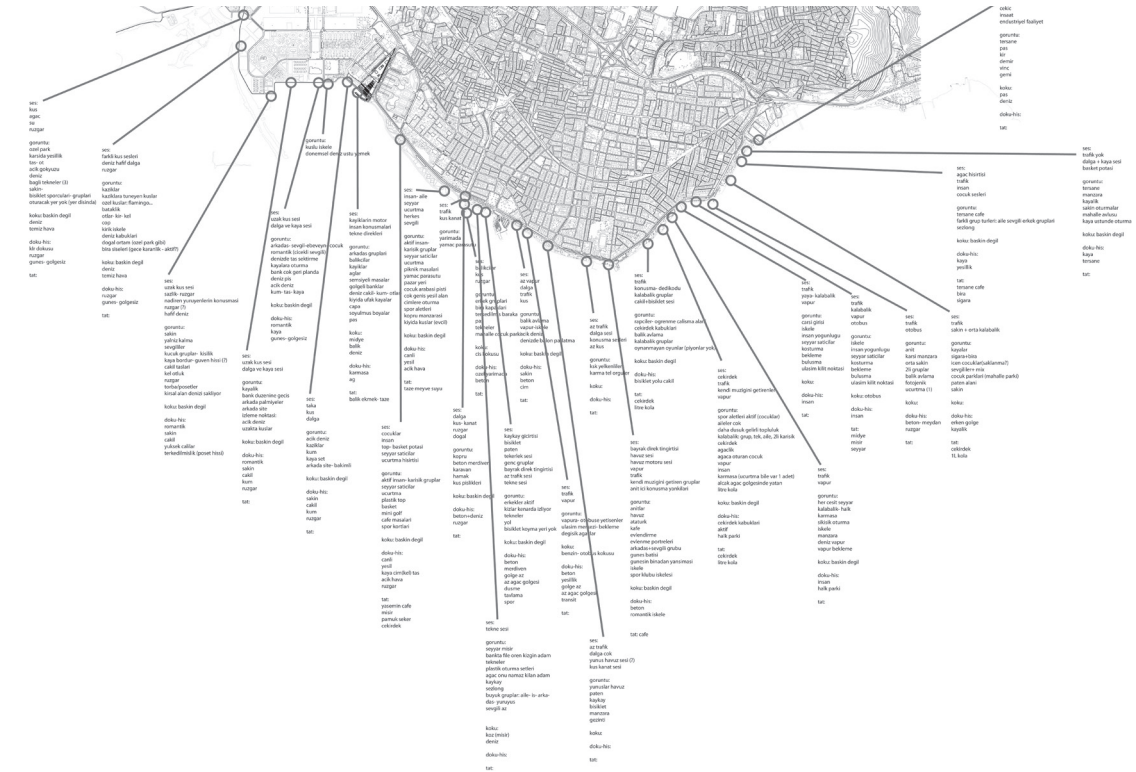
cekic
insaat
endustriyel faaliyet

goruntu:
tersane
pas
kir
demir
vinc
gemi

koku:
pas
deniz

doku-his:

tat:

ses:
kus
agac
su
ruzgar

goruntu:
ozel park
karsida yesillik
tas- ot
acik gokyuzu
deniz
bagli tekneler (3)
sakin
bisiklet sporcuları- grupları
oturacak yer yok (yer disinda)

koku: baskin degil
deniz
temiz hava

doku-his:
kir dokusu
ruzgar
gunes- golgesiz

tat:

ses:
farkli kus sesleri
deniz hafif dalga
ruzgar

goruntu:
kazıklar
kazıklara tuneyen kuslar
ozel kuslar: flamingo...
bataklik
otlar- ko- kel
cop
kirli iskele
deniz kabukları
dogal ortam (ozel park gibi)
bira siseleri (gece kızarlik - aktif?)

koku: baskin degil
deniz
temiz hava

doku-his:
ruzgar
gunes- golgesiz

tat:

goruntu:
kucuk iskele
donenmeli deniz ustu yurumek

ses:
uzak kus sesi
sazlik- ruzgar
nadiren yuruyenlerin konusmasi
ruzgar (?)
hafif deniz

goruntu:
sakin
yalniz karma
sevgililer
kucuk gruplar- kisilik
kaya bordur- guven hissi (?)
cakil taslari
kel otluk
ruzgar
torba/posetler
kirsal alan donusu sakliyor

koku: baskin degil

doku-his:
romantik
sakin
cakil
yuksek caliler
terkedilmislik (poset hissi)

ses:
uzak kus sesi
dalga ve kaya sesi

goruntu:
arkadas- sevgili-ebeveyn-cocuk
romantik (ciceldi sevgili)
denizde tas sektirme
kayalara oturma
bank cok geri planda
deniz pis
acik deniz
kum- tas- kaya

koku: baskin degil

doku-his:
romantik
kaya
gunes- golgesiz

ses:
uzak kus sesi
dalga ve kaya sesi

goruntu:
kayalik
bank duzenine gecis
arkada palmiyeler
arkada site
izleme noktasi
acik deniz
uzakta kuslar

koku: baskin degil

doku-his:
romantik
sakin
cakil
kum
ruzgar

tat:

ses:
taka
kus
dalga

goruntu:
acik deniz
kazıklar
kum
kaya set
arkada site- bakimli

koku: baskin degil

doku-his:
sakin
cakil
kum
ruzgar

tat:

ses:
kayiklarin motor
insan konusmalari
tekne direkleri

goruntu:
arkadas gruplari
balikcilar
kayiklar
agilar
semsiyeli masalar
golgeli banklar
deniz cakil- kum- otlar
kiyida ufak kayalar
capa
soyulmus boyalar
pas

koku:
midye
balik
deniz

doku-his:
karmasa
ag

tat:
balik ekmek- taze

ses:
cocuklar
insan
top- basket potasi
seyyar saticilar
ucurtma (nistis)

goruntu:
aktif insan- karisik gruplar
seyyar saticilar
ucurtma
plastik top
basket
mini golf
cafe masalari
spor kortlari

koku: baskin degil

doku-his:
canli
yesil
kaya
acik hava
ruzgar

tat:
yasemin cafe
misir
pamuk seker
cekirdek

ses:
insan- aile
seyyar
ucurma
herkes
sevgili

goruntu:
aktif insan-
karisik gruplar
seyyar saticilar
ucurtma
piknik masalari
yamac parasutu
pazar yeri
cocuk arabasi pisti
cok genis yesil alan
cimlere oturma
spor aletleri
kopru manzarasi
kiyida kuslar (ascil)

koku: baskin degil

doku-his:
canli
yesil
acik hava

tat:
taze meyve suyu

ses:
trafik
kus kanat

yasimada
yamac parasutu

ses:
balikcilar
kus
ruzgar

goruntu:
ufak gruplar
tum kayiklari
tekneleri ve baraka
pis
tekneler
mahalle cocuk parkiack deniz

koku:
cis kokusu

doku-his:
cam betondan
beton

tat:

ses:
dalga
kus- kanat
ruzgar
dogal

goruntu:
kopru
beton merdiven
karavan
hamak
kus pislikleri

koku: baskin degil

doku-his:
beton+deniz
ruzgar

tat:

ses:
kaykay gicirtisi
bisiklet
paten
tekerlek sesi
genc gruplar
bayrak direk tingirtisi
az trafik sesi
tekne sesi

goruntu:
erkekler aktif
kizlar kenarda izliyor
tekneler
yol
bisiklet koyma yeri yok

koku: baskin degil

doku-his:
beton
merdiven
golge az
az agac golgesi
dusme
tavlama
spor

ses:
az vapur
dalga
trafik
kus

goruntu:
balik avlama
vapur iskele
deniz beton parke
denizde balon paylasma

koku: baskin degil

doku-his:
sakin
beton
cim

tat:

ses:
trafik
vapur

goruntu:
vapura- otobuse yetisenler
ulasim merkezi- bekleme
degisik agaclar

koku:
benzin- otobus kokusu

doku-his:
beton
yesillik
golge az
az agac golgesi
transit

tat:

ses:
tekne sesi

goruntu:
seyyar misir
bankta file oren ilizgin adam
tekneler
plastik oturma sesleri
agac onu namaz kilan adam
kaykay
sezlong
buyuk gruplar: aile- is- arkadas- yunusyo
sevgili az

koku:
koz (misir)
deniz

doku-his:

tat:

ses:
az trafik
dalga sesi
konusma sesleri
az kus

goruntu:
kisi yelkenliler
karma tel orguleri

koku:

doku-his:

tat:

ses:
az trafik
dalga cok
yarus havuz sesi (?)
kus-kanat sesi

goruntu:
yaruslar havuz
paten
kaykay
bisiklet
manzara
gezinti

koku:

doku-his:

tat:

ses:
trafik
konusma- dedikodu
kalabalik gruplar
cakil+bisiklet sesi

goruntu:
sepciler- ogrenme calisma alani
cekirdek kabuklari
balik avlama
kalabalik gruplar
oynanmayan oyunlar (piyonlar yok)

koku: baskin degil

doku-his:
bisiklet yolu cakil

tat:
cekirdek
litre kola

ses:
bayrak direk tingirtisi
havuz sesi
havuz motoru sesi
vapur
trafik
kendi muzigini getiren gruplar
anit ici konusma yankilari

goruntu:
anitlar
havuz
ataturk
kafe
evlendirme
evlenme portreleri
arkadas+sevgili grubu
gamm baliri
gunesin binadan yansimasi
iskele
spor klubu iskelesi

koku: baskin degil

doku-his:
beton
romantik iskele

tat: cafe

ses:
cekirdek
trafik
kendi muzigini getirenler
vapur

goruntu:
spor aletleri aktif (cocuklar)
aileler cok
daha dusuk gelirli topluluk
kalabalik: grup, tek, aile, 2li karisik
cekirdek
agaclik
agaca oturan cocuk
vapur
insan
karmasa (ucurtma bile var 1 adet)
alcak agac golgesinde yatan
litre kola

koku: baskin degil

doku-his:
cekirdek kabuklari
aktif
halk parki

tat:
cekirdek
litre kola

ses:
trafik
vapur

goruntu:
her cesit seyyar
kalabalik- halk
karmasa
siksik oturma
iskele
manzara
deniz vapur
vapur bekleme

koku: baskin degil

doku-his:
insan
halk parki

tat:

ses:
trafik
yoyo- kalabalik
vapur

goruntu:
cami gibisi
iskele
insan yogunlugu
seyyar saticilar
kosturma
bekleme
bulusma
ulasim kilit noktasi

koku:

doku-his:
insan

tat:

ses:
trafik
kalabalik
vapur
otobus

goruntu:
iskele
insan yogunlugu
seyyar saticilar
kosturma
bekleme
bulusma
ulasim kilit noktasi

koku: otobus

doku-his:
insan

tat:
midye
misir
seyyar

ses:
trafik
otobus

goruntu:
anit
karsi manzara
orta sakin
2li gruplar
balik avlama
fotojenik
ucurtma (1)

koku:

doku-his:
beton- meydan
ruzgar

tat:

ses:
trafik
kaya
yesillik

tat:
tersane cafe
bira
sigara

ses:
trafik
sakin + orta kalabalik

goruntu:
kayalar
sigara+bira
icen cocuklar(sallanma?)
sevgili+ers+ mix
cocuk parklari (mahalle parki)
paten alani
sakin

koku:

doku-his:
erken-golge
kayalik

tat:
cekirdek
1L kola

ses:
agac hisirtisi
trafik
insan
cocuk sesleri

goruntu:
tersane cafe
farkli grup turleri: aile-sevgili-erkek gruplari
sezlong

koku: baskin degil

ses:
trafik yok
dalga + kaya sesi
basket potasi

goruntu:
tersane
manzara
kayalik
sakin oturmalar
mahalle avlusu
kaya ustunde oturma

koku: baskin degil

doku-his:
kaya
tersane